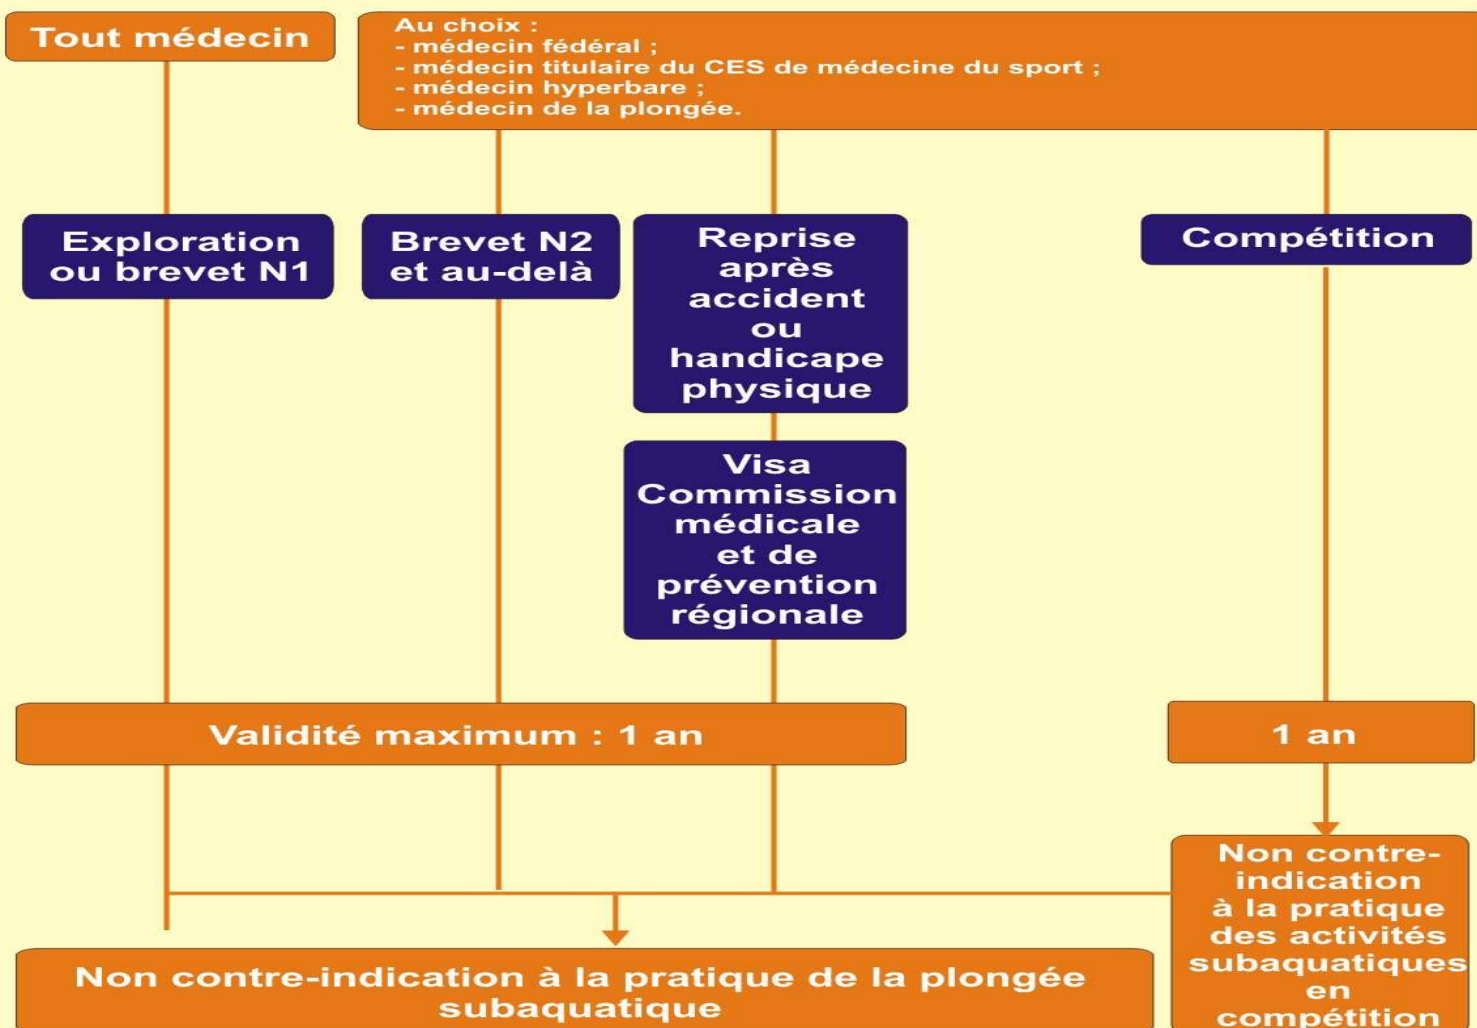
Tout médecin

Au choix :
- médecin fédéral ;
- médecin titulaire du CES de médecine du sport ;
- médecin hyperbare ;
- médecin de la plongée.

Exploration ou brevet N1

Brevet N2 et au-delà

Reprise après accident ou handicape physique

Compétition

Visa Commission médicale et de prévention régionale

Validité maximum : 1 an

1 an

Non contre-indication à la pratique des activités subaquatiques en compétition

Non contre-indication à la pratique de la plongée subaquatique